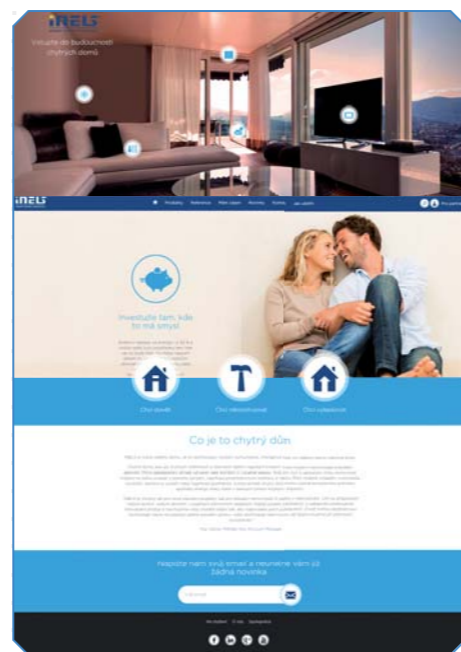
iNELS

Vstupte do budoucnosti chytrých domů

iNELS

Investujte tam, kde to má smysl

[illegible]

Chci stavět

Chci rekonstruovat

Chci vybavovat

Co je to chytrý dům

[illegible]

Napište nám svůj email a neunikne vám již žádná novinka

E-mail

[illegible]